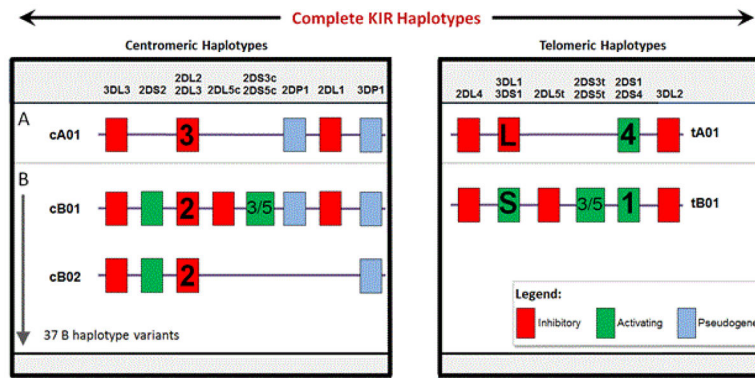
Complete KIR Haplotypes

Centromeric Haplotypes

3DL3 2DS2 2DL2 2DL3 2DL5c 2DS3c 2DS5c 2DP1 2DL1 3DP1

A

cA01 3

B

cB01 2 3/5

cB02 2

37 B haplotype variants

Telomeric Haplotypes

2DL4 3DL1 3DS1 2DL5t 2DS3t 2DS5t 2DS1 2DS4 3DL2

L 4 tA01

S 3/5 1 tB01

Legend:

Inhibitory Activating Pseudogene